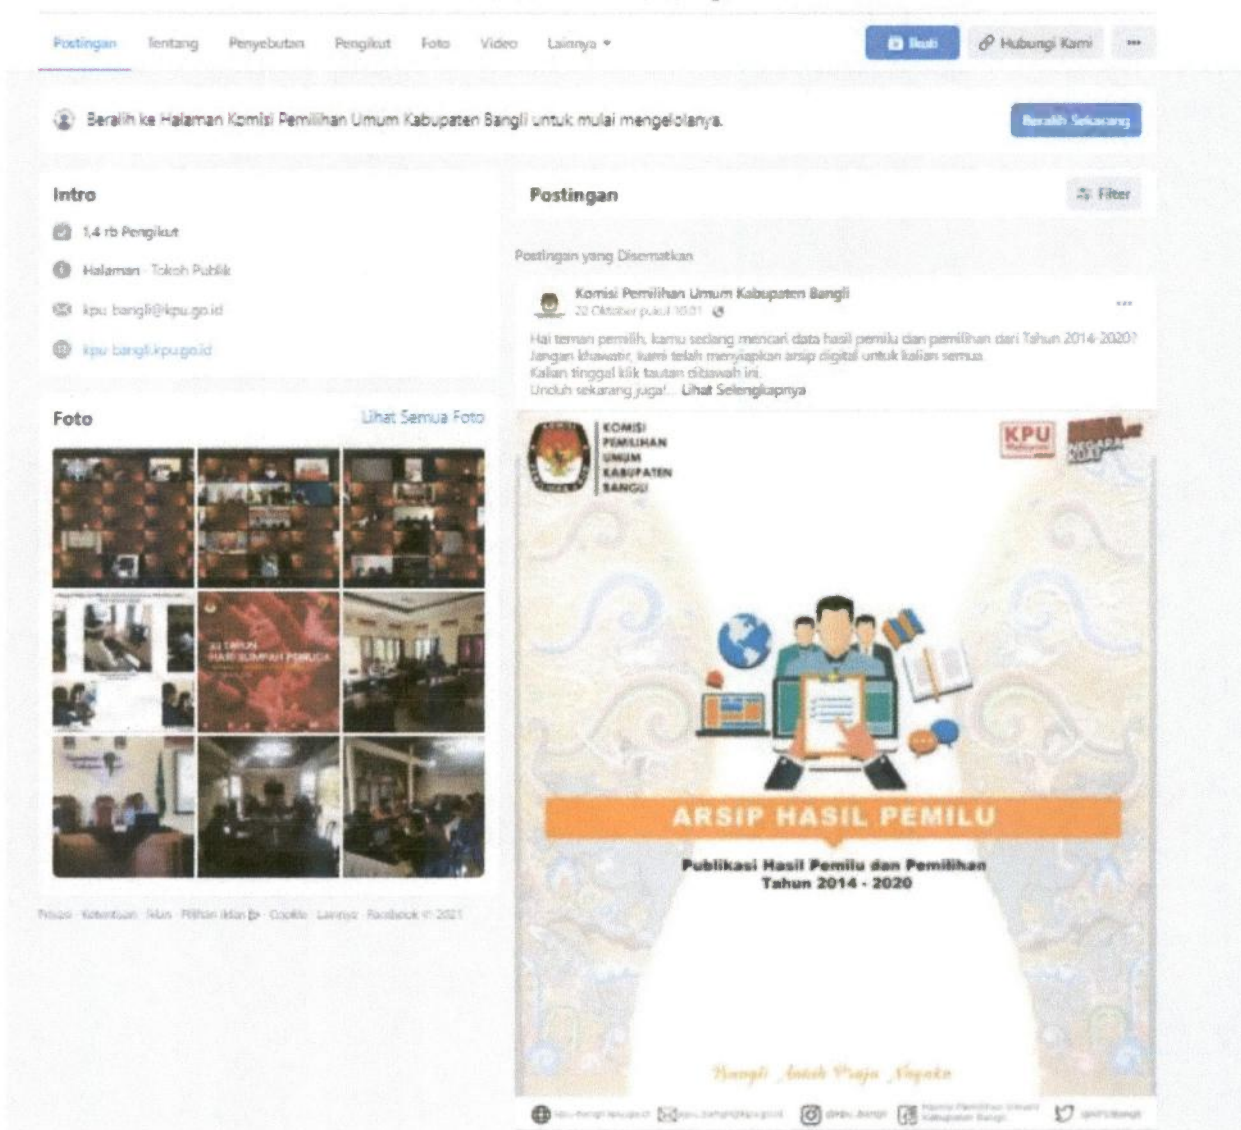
Postingan Tentang Penyebutan Pengikut Foto Video Lainnya ▾

Ikuti

Hubungi Kami

···

Beralih ke Halaman Komisi Pemilihan Umum Kabupaten Bangli untuk mulai mengelolanya.

Beralih Sekarang

Intro

1,4 rb Pengikut

Halaman · Tokoh Publik

kpu.bangli@kpu.go.id

kpu-bangli.kpu.go.id

Foto

Lihat Semua Foto

93 TAHUN HARI SUMPAH PEMUDA

Privasi · Ketentuan · Iklan · Pilihan Iklan · Cookie · Lainnya · Facebook © 2021

Postingan

Filter

Postingan yang Disematkan

Komisi Pemilihan Umum Kabupaten Bangli
22 Oktober pukul 10.01

Hai teman pemilih, kamu sedang mencari data hasil pemilu dan pemilihan dari Tahun 2014-2020? Jangan khawatir, kami telah menyiapkan arsip digital untuk kalian semua.
Kalian tinggal klik tautan dibawah ini.
Unduh sekarang juga!... Lihat Selengkapnya

KOMISI PEMILIHAN UMUM KABUPATEN BANGLI

KPU

ARSIP HASIL PEMILU

Publikasi Hasil Pemilu dan Pemilihan Tahun 2014 - 2020

Bangli Aneh Praja Nayaka

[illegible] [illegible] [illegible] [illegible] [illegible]